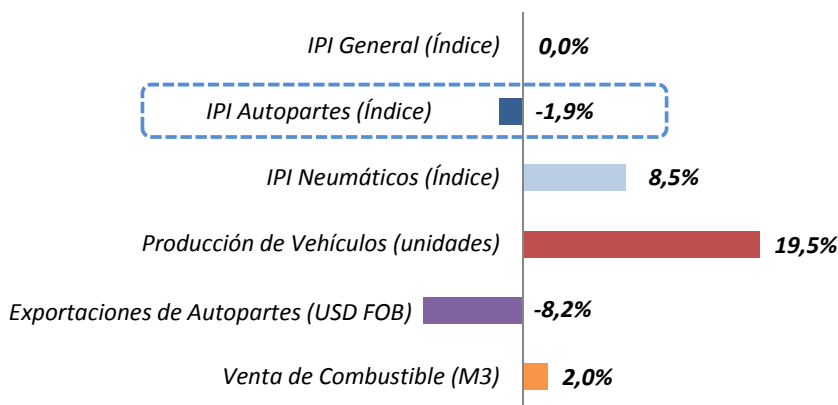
IPI General (Índice) 0,0%

IPI Autopartes (Índice) -1,9%

IPI Neumáticos (Índice) 8,5%

Producción de Vehículos (unidades) 19,5%

Exportaciones de Autopartes (USD FOB) -8,2%

Venta de Combustible (M3) 2,0%